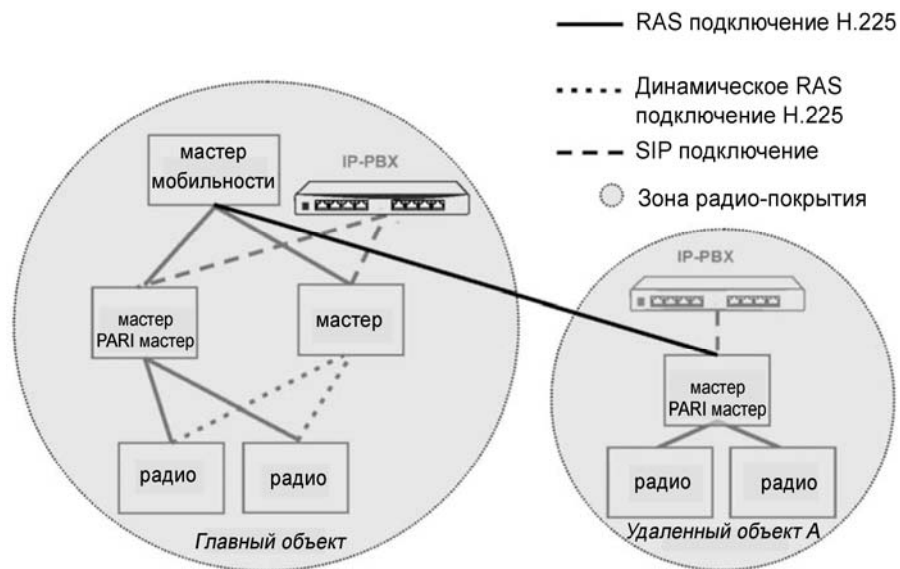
RAS подключение H.225

Динамическое RAS подключение H.225

SIP подключение

Зона радио-покрытия

мастер мобильности

IP-PBX

мастер PARI мастер

мастер

радио

радио

Главный объект

IP-PBX

мастер PARI мастер

радио

радио

Удаленный объект A